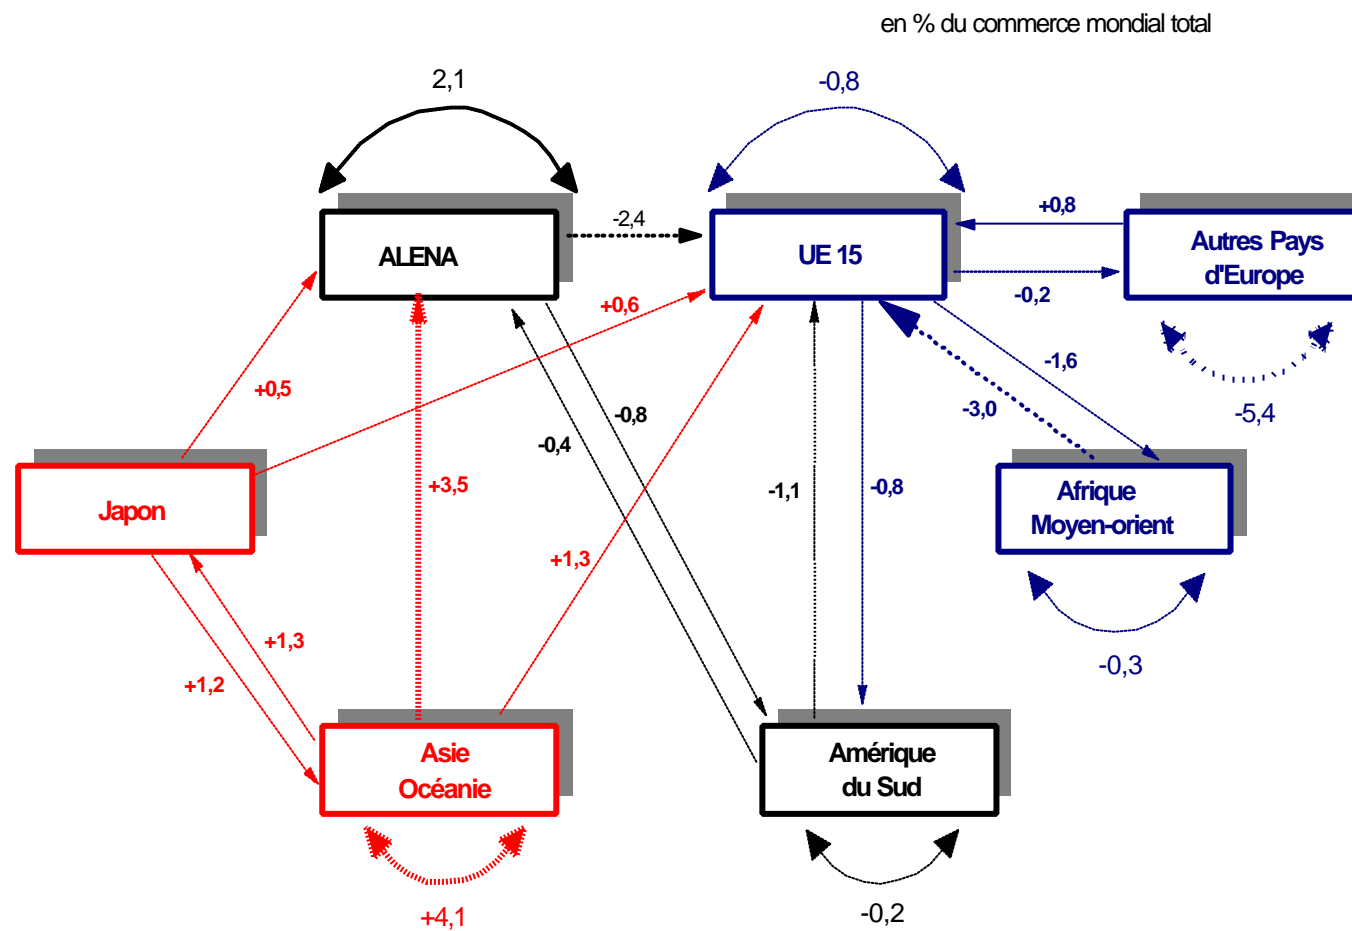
en % du commerce mondial total

2,1

-0,8

-2,4

ALENA

UE 15

+0,8

Autres Pays d'Europe

-0,2

+0,6

-1,6

+0,5

-0,8

-3,0

-5,4

-0,4

+3,5

-1,1

-0,8

Afrique Moyen-orient

Japon

+1,3

+1,3

-0,3

+1,2

Asie Océanie

Amérique du Sud

+4,1

-0,2